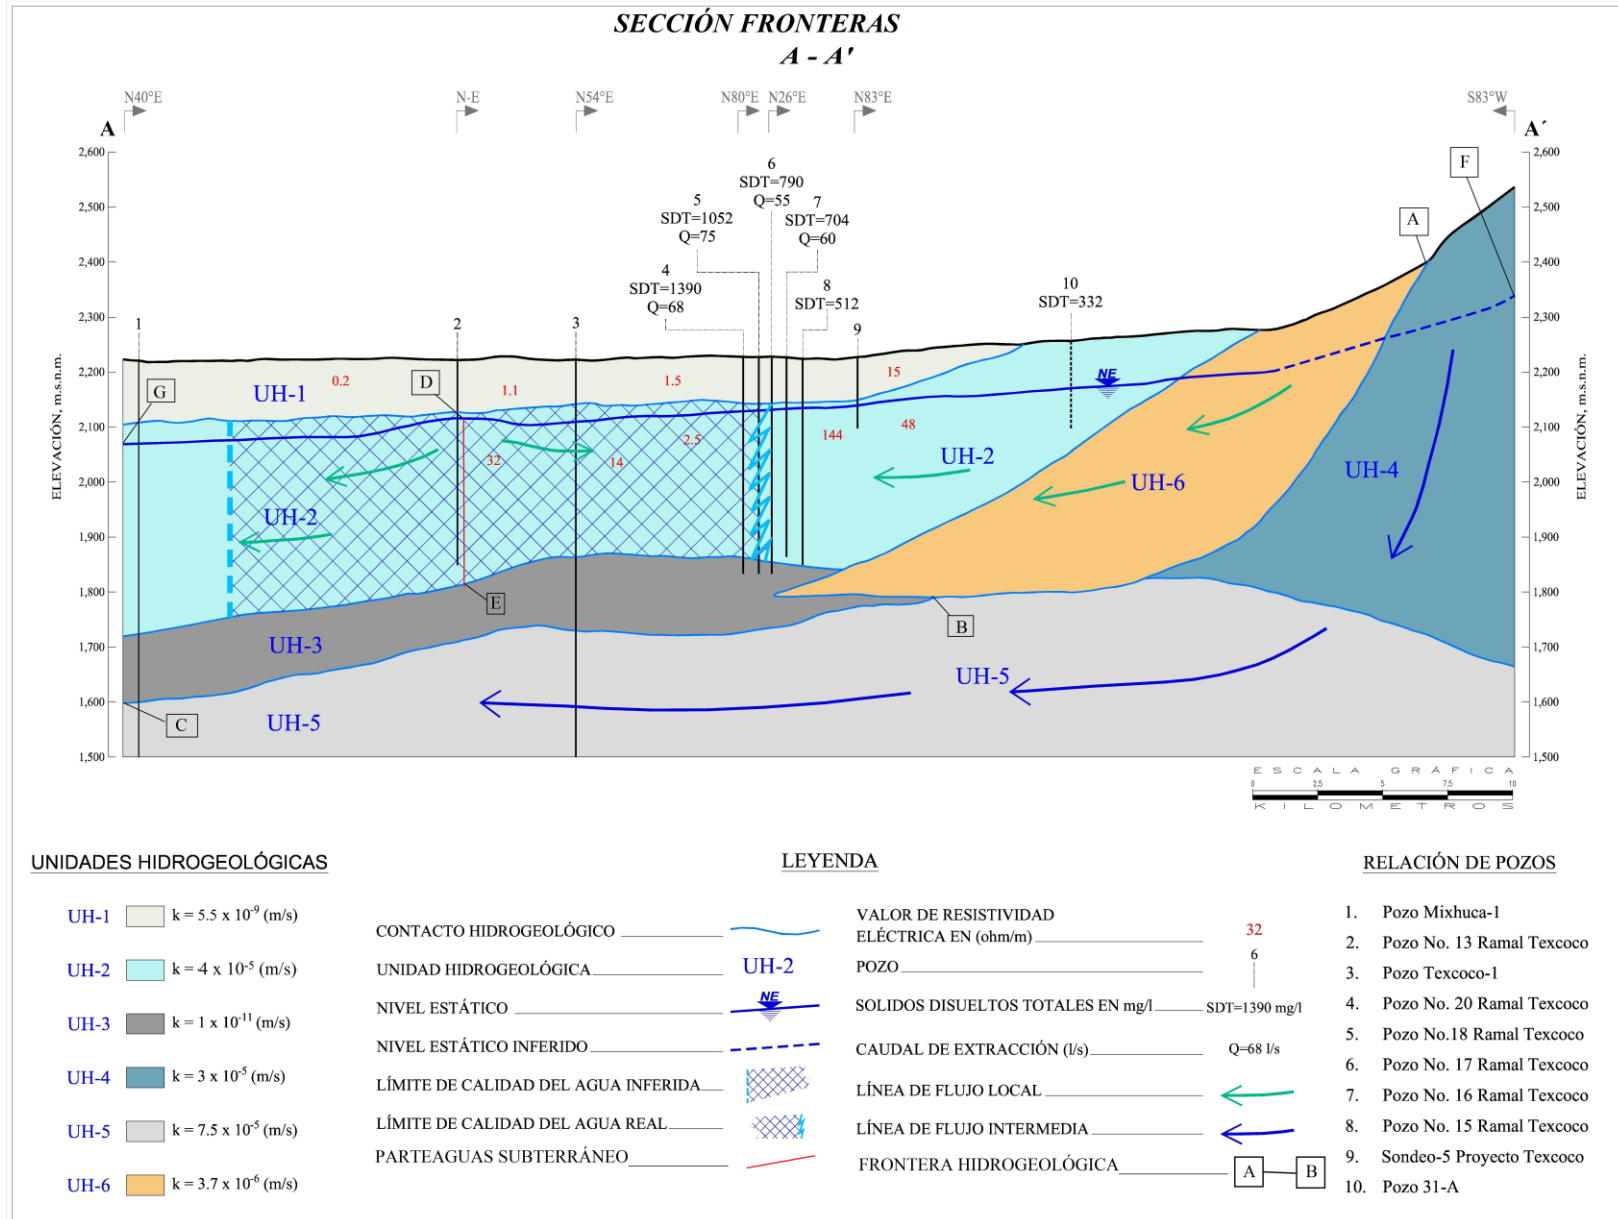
SECCIÓN FRONTERAS
A - A'

N40°E N-E N54°E N80°E N26°E N83°E S83°W

A A´

2,600 2,500 2,400 2,300 2,200 2,100 2,000 1,900 1,800 1,700 1,600 1,500

ELEVACIÓN, m.s.n.m.

6
SDT=790
Q=55

5
SDT=1052
Q=75

7
SDT=704
Q=60

4
SDT=1390
Q=68

8
SDT=512

9

10
SDT=332

1 2 3

F A G D

UH-1 0.2 1.1 1.5 15

NE

2.5 32 14 144 48

UH-2 UH-2 UH-6 UH-4

E B

UH-3

UH-5 UH-5

C

ESCALA GRÁFICA
0 2.5 5 7.5 10
KILOMETROS

UNIDADES HIDROGEOLÓGICAS

UH-1 k = 5.5 x $10^{-9}$ (m/s)
UH-2 k = 4 x $10^{-5}$ (m/s)
UH-3 k = 1 x $10^{-11}$ (m/s)
UH-4 k = 3 x $10^{-5}$ (m/s)
UH-5 k = 7.5 x $10^{-5}$ (m/s)
UH-6 k = 3.7 x $10^{-6}$ (m/s)

LEYENDA

CONTACTO HIDROGEOLÓGICO
UNIDAD HIDROGEOLÓGICA UH-2
NIVEL ESTÁTICO NE
NIVEL ESTÁTICO INFERIDO
LÍMITE DE CALIDAD DEL AGUA INFERIDA
LÍMITE DE CALIDAD DEL AGUA REAL
PARTEAGUAS SUBTERRÁNEO

VALOR DE RESISTIVIDAD ELÉCTRICA EN (ohm/m) 32
POZO 6
SOLIDOS DISUELTOS TOTALES EN mg/l SDT=1390 mg/l
CAUDAL DE EXTRACCIÓN (l/s) Q=68 l/s
LÍNEA DE FLUJO LOCAL
LÍNEA DE FLUJO INTERMEDIA
FRONTERA HIDROGEOLÓGICA A B

RELACIÓN DE POZOS

1. Pozo Mixhuca-1
2. Pozo No. 13 Ramal Texcoco
3. Pozo Texcoco-1
4. Pozo No. 20 Ramal Texcoco
5. Pozo No.18 Ramal Texcoco
6. Pozo No. 17 Ramal Texcoco
7. Pozo No. 16 Ramal Texcoco
8. Pozo No. 15 Ramal Texcoco
9. Sondeo-5 Proyecto Texcoco
10. Pozo 31-A